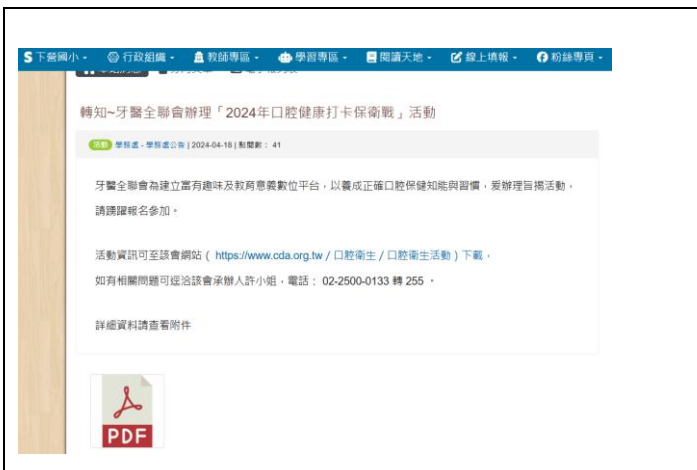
下營國小 · 行政組織 · 教師專區 · 學習專區 · 閱讀天地 · 線上填報 · 粉絲專頁 ·

轉知~牙醫全聯會辦理「2024年口腔健康打卡保衛戰」活動

活動 學務處 - 學務處公告 | 2024-04-18 | 點閱數：41

牙醫全聯會為建立富有趣味及教育意義數位平台，以養成正確口腔保健知能與習慣，爰辦理旨揭活動，請踴躍報名參加。

活動資訊可至該會網站（ https://www.cda.org.tw / 口腔衛生 / 口腔衛生活動）下載，

如有相關問題可逕洽該會承辦人許小姐，電話：02-2500-0133 轉 255 。

詳細資料請查看附件

PDF